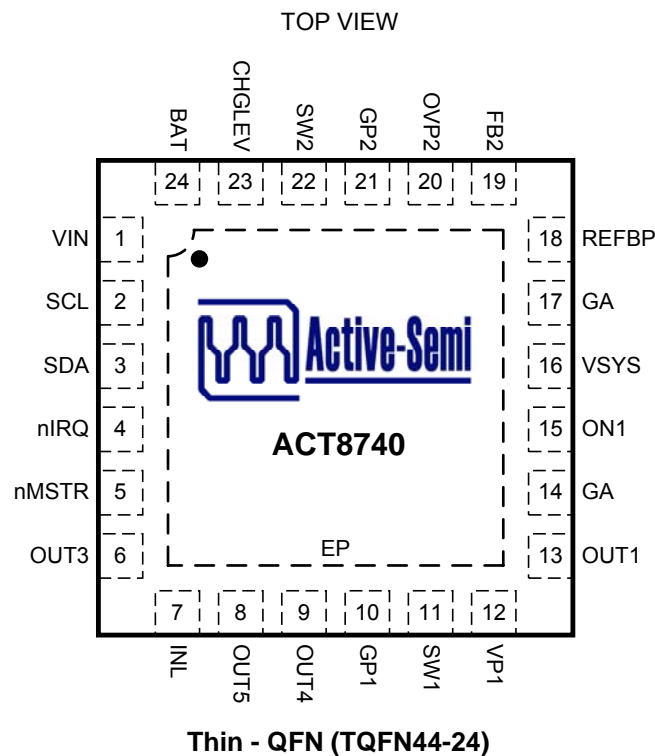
TOP VIEW

BAT
CHGLEV
SW2
GP2
OVP2
FB2

24
23
22
21
20
19

VIN 1
SCL 2
SDA 3
nIRQ 4
nMSTR 5
OUT3 6

18 REFBP
17 GA
16 VSYS
15 ON1
14 GA
13 OUT1

Active-Semi

ACT8740

EP

7
8
9
10
11
12

INL
OUT5
OUT4
GP1
SW1
VP1

Thin - QFN (TQFN44-24)